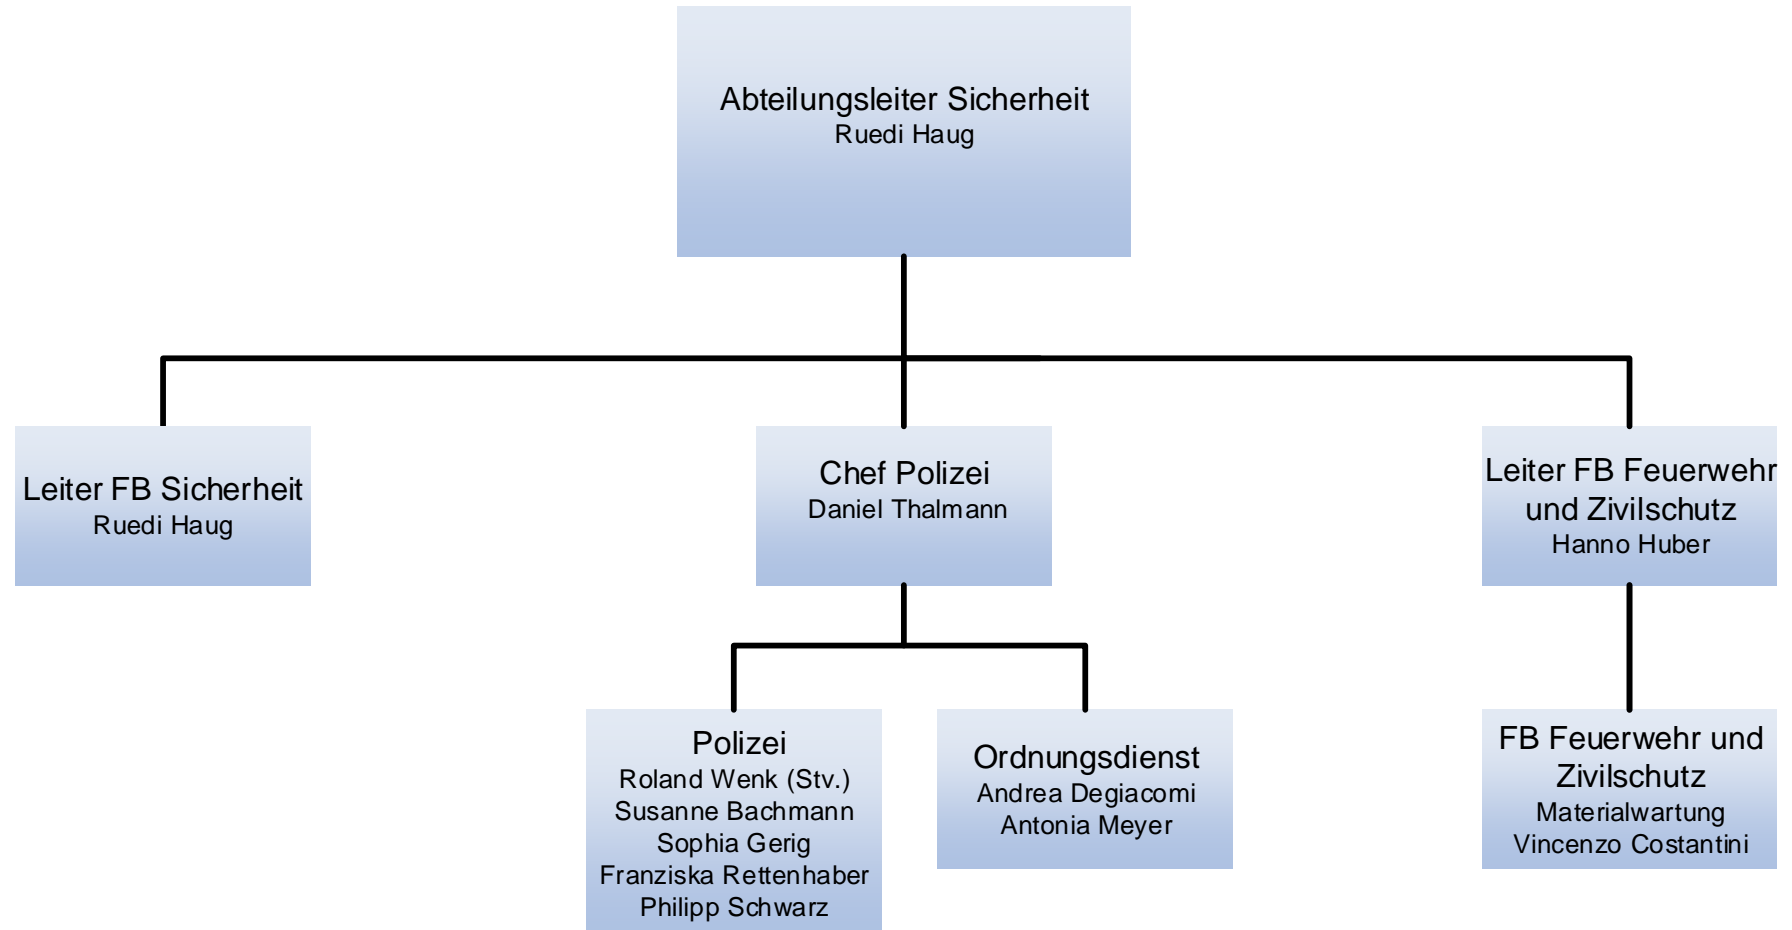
Abteilungsleiter Sicherheit
Ruedi Haug

Leiter FB Sicherheit
Ruedi Haug

Chef Polizei
Daniel Thalmann

Leiter FB Feuerwehr und Zivilschutz
Hanno Huber

Polizei
Roland Wenk (Stv.)
Susanne Bachmann
Sophia Gerig
Franziska Rettenhaber
Philipp Schwarz

Ordnungsdienst
Andrea Degiacomi
Antonia Meyer

FB Feuerwehr und Zivilschutz
Materialwartung
Vincenzo Costantini